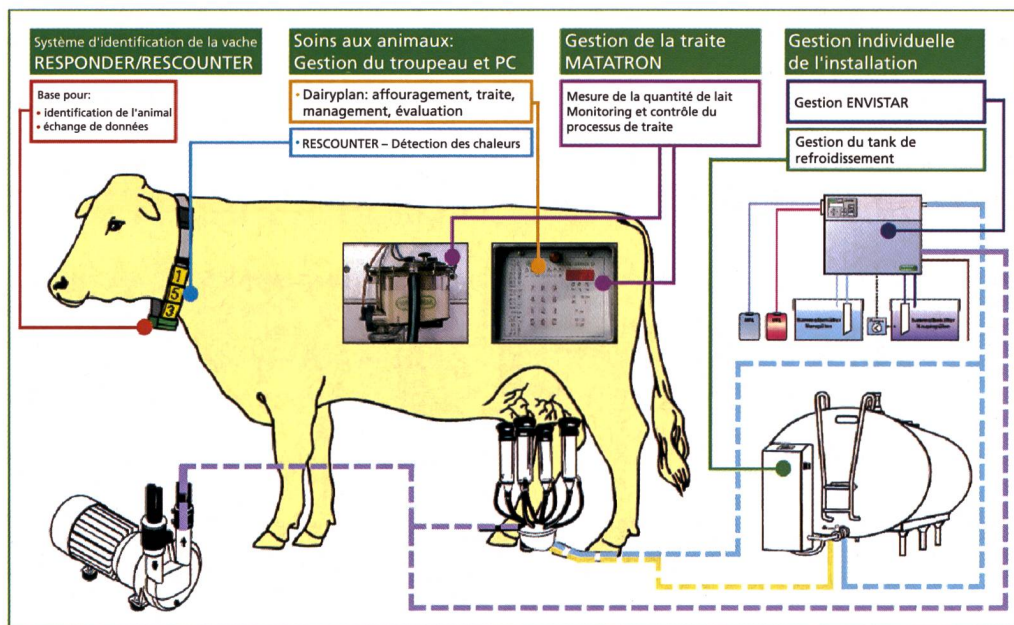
Système d'identification de la vache
RESPONDER/RESCOUNTER

Base pour:
• identification de l'animal
• échange de données

Soins aux animaux:
Gestion du troupeau et PC

• Dairyplan: affouragement, traite, management, évaluation

• RESCOUNTER – Détection des chaleurs

Gestion de la traite
MATATRON

Mesure de la quantité de lait
Monitoring et contrôle du processus de traite

Gestion individuelle de l'installation

Gestion ENVISTAR

Gestion du tank de refroidissement

1
5
3